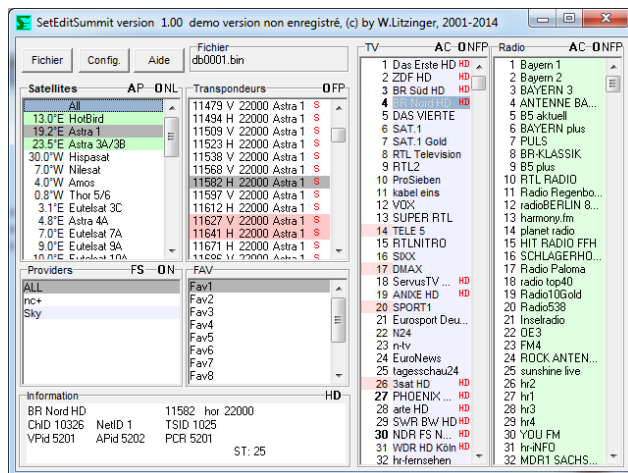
SetEditSummit version 1.00 demo version non enregistré, (c) by W.Litzinger, 2001-2014

Fichier | Config. | Aide

Fichier
db0001.bin

Satellites AP ONL
All
13.0°E HotBird
19.2°E Astra 1
23.5°E Astra 3A/3B
30.0°W Hispasat
7.0°W Nilesat
4.0°W Amos
0.8°W Thor 5/6
3.1°E Eutelsat 3C
4.8°E Astra 4A
7.0°E Eutelsat 7A
9.0°E Eutelsat 9A

Transpondeurs OFP
11479 V 22000 Astra 1 S
11494 H 22000 Astra 1 S
11509 V 22000 Astra 1 S
11523 H 22000 Astra 1 S
11538 V 22000 Astra 1 S
11568 V 22000 Astra 1 S
11582 H 22000 Astra 1 S
11597 V 22000 Astra 1 S
11612 H 22000 Astra 1 S
11627 V 22000 Astra 1 S
11641 H 22000 Astra 1 S
11656 V 22000 Astra 1 S
11671 H 22000 Astra 1 S

Providers FS ON
ALL
nc+
Sky

FAV
Fav1
Fav2
Fav3
Fav4
Fav5
Fav6
Fav7
Fav8

Information HD
BR Nord HD 11582 hor 22000
ChID 10326 NetID 1 TSID 1025
VPid 5201 APid 5202 PCR 5201
ST: 25

TV AC ONFP
1 Das Erste HD HD
2 ZDF HD HD
3 BR Süd HD HD
4 BR Nord HD HD
5 DAS VIERTE
6 SAT.1
7 SAT.1 Gold
8 RTL Television
9 RTL2
10 ProSieben
11 kabel eins
12 VOX
13 SUPER RTL
14 TELE 5
15 RTLNITRO
16 SIXX
17 DMAX
18 ServusTV ... HD
19 ANIXE HD HD
20 SPORT1
21 Eurosport Deu...
22 N24
23 n-tv
24 EuroNews
25 tagesschau24
26 3sat HD HD
27 PHOENIX ... HD
28 arte HD HD
29 SWR BW HD HD
30 NDR FS N... HD
31 WDR HD Köln HD
32 hr-fernsehen

Radio AC ONFP
1 Bayern 1
2 Bayern 2
3 BAYERN 3
4 ANTENNE BA...
5 B5 aktuell
6 BAYERN plus
7 PULS
8 BR-KLASSIK
9 B5 plus
10 RTL RADIO
11 Radio Regenbo...
12 radioBERLIN 8...
13 harmony.fm
14 planet radio
15 HIT RADIO FFH
16 SCHLAGERHO...
17 Radio Paloma
18 radio top40
19 Radio10Gold
20 Radio538
21 Inselradio
22 OE3
23 FM4
24 ROCK ANTEN...
25 sunshine live
26 hr2
27 hr1
28 hr3
29 hr4
30 YOU FM
31 hr-iNFO
32 MDR1 SACHS...